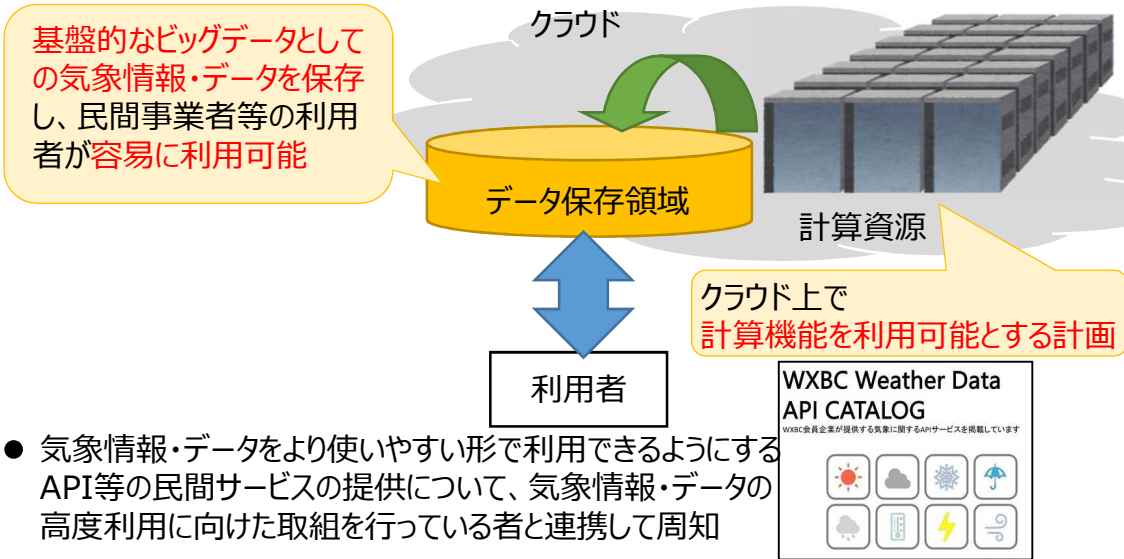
基盤的なビッグデータとしての気象情報・データを保存し、民間事業者等の利用者が容易に利用可能

クラウド

データ保存領域

計算資源

クラウド上で
計算機能を利用可能とする計画

利用者

WXBC Weather Data API CATALOG
WXBC会員企業が提供する気象に関するAPIサービスを掲載しています

● 気象情報・データをより使いやすい形で利用できるようにするAPI等の民間サービスの提供について、気象情報・データの高度利用に向けた取組を行っている者と連携して周知